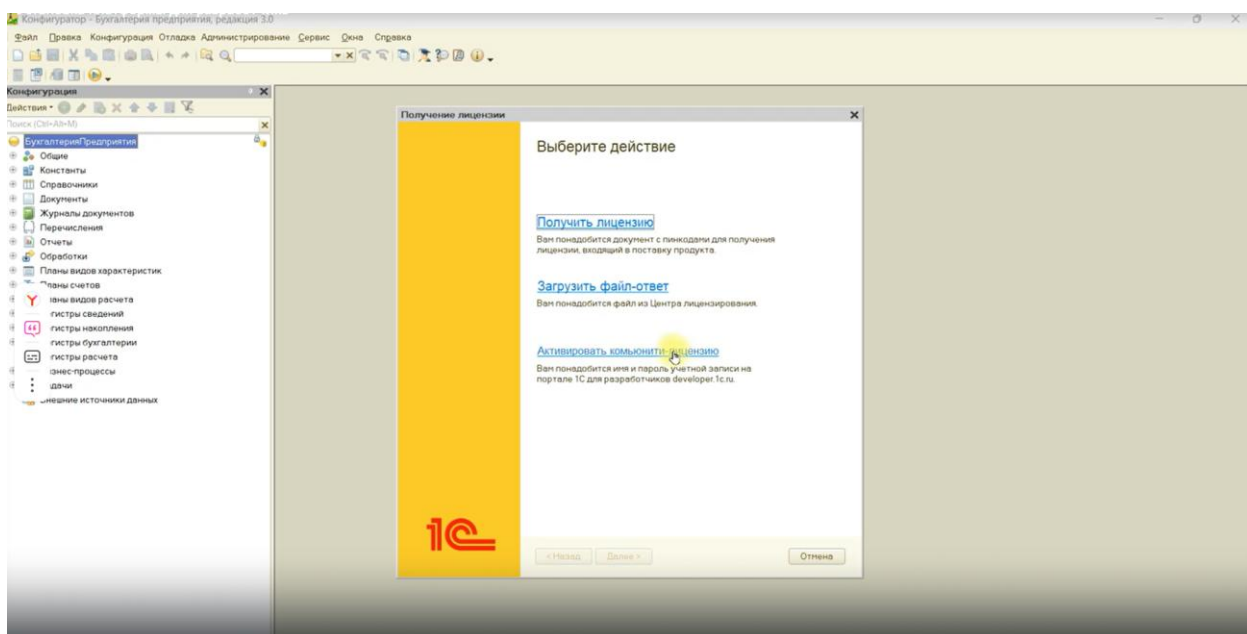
Конфигуратор - Бухгалтерия предприятия, редакция 3.0

Файл Правка Конфигурация Отладка Администрирование Сервис Окна Справка

Конфигурация
Действия
Поиск (Ctrl+Alt+M)
БухгалтерияПредприятия
Общие
Константы
Справочники
Документы
Журналы документов
Перечисления
Отчеты
Обработки
Планы видов характеристик
Планы счетов
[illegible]аны видов расчета
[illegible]гистры сведений
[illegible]гистры накопления
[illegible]гистры бухгалтерии
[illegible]гистры расчета
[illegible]знес-процессы
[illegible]дачи
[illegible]нешние источники данных

Получение лицензии

Выберите действие

Получить лицензию
Вам понадобится документ с пинкодами для получения лицензии, входящий в поставку продукта.

Загрузить файл-ответ
Вам понадобится файл из Центра лицензирования.

Активировать комьюнити-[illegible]ензию
Вам понадобится имя и пароль учетной записи на портале 1С для разработчиков developer.1c.ru.

1С

< Назад Далее > Отмена